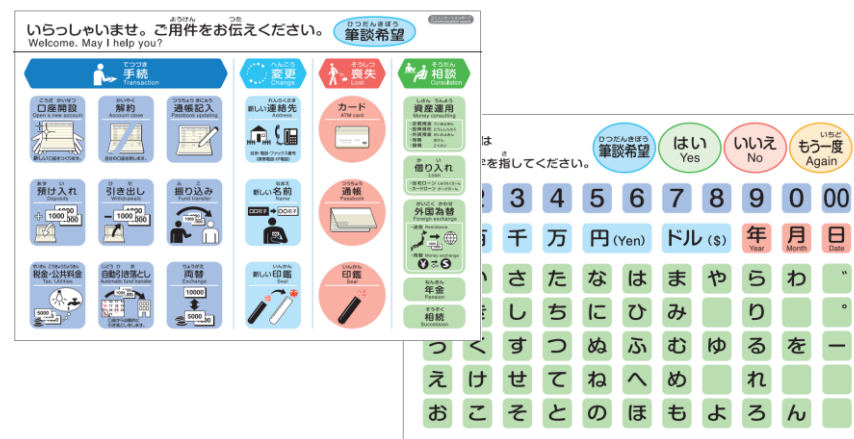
いらっしゃいませ。ご用件をお伝えください。
Welcome. May I help you?

筆談希望

手続
Transaction

口座開設
Open a new account
新しい口座をつくります。

解約
Account close

通帳記入
Passbook updating

預け入れ
Deposits

引き出し
Withdrawals

振り込み
Fund transfer

税金・公共料金
Tax, Utilities

自動引落とし
Automatic fund transfer

両替
Exchange

変更
Change

新しい連絡先
Address

新しい名前
Name

新しい印鑑
Seal

喪失
Lost

カード
ATM card

通帳
Passbook

印鑑
Seal

相談
Consultation

資産運用
Money consulting

借り入れ
Loan

外国為替
Foreign exchange

年金
Pension

相続
Succession

は
を指してください。

筆談希望

はい
Yes

いいえ
No

もう一度
Again

2 3 4 5 6 7 8 9 0 00

千 万 円(Yen) ドル($) 年 Year 月 Month 日 Date

い さ た な は ま や ら わ ゛
し ち に ひ み り ゜
つ く す つ ぬ ふ む ゆ る を ー
え け せ て ね へ め れ
お こ そ と の ほ も よ ろ ん